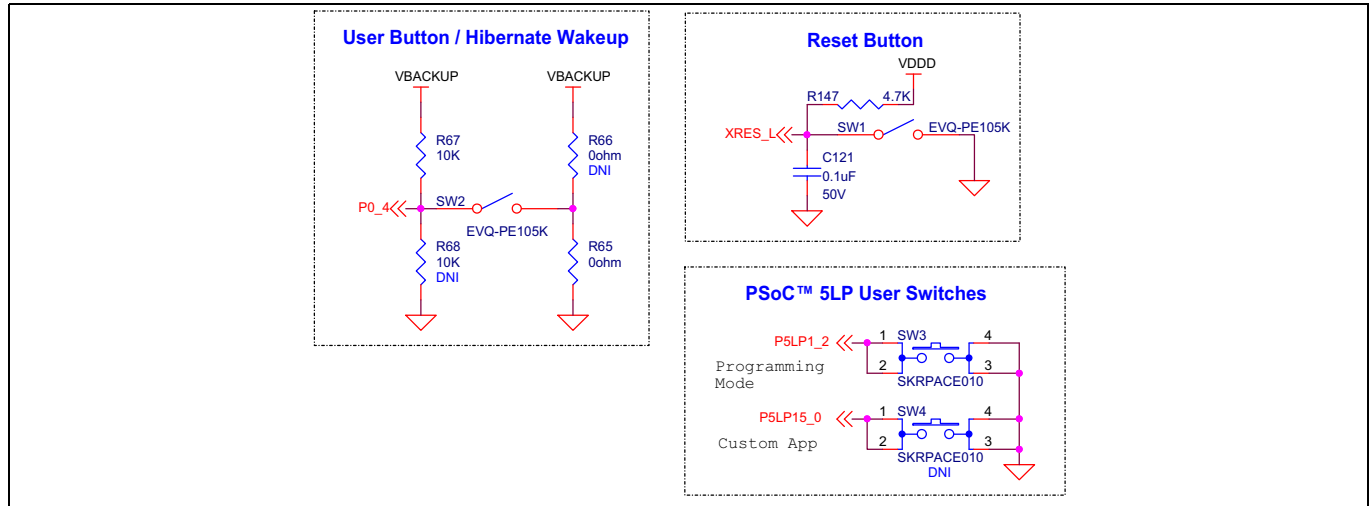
User Button / Hibernate Wakeup

VBACKUP
VBACKUP
R67
10K
R66
0ohm
DNI
P0_4
SW2
EVQ-PE105K
R68
10K
DNI
R65
0ohm

Reset Button

VDDD
R147
4.7K
XRES_L
SW1
EVQ-PE105K
C121
0.1uF
50V

PSoC™ 5LP User Switches

P5LP1_2
1
SW3
4
2
3
Programming Mode
SKRPACE010
P5LP15_0
1
SW4
4
Custom App
2
3
SKRPACE010
DNI